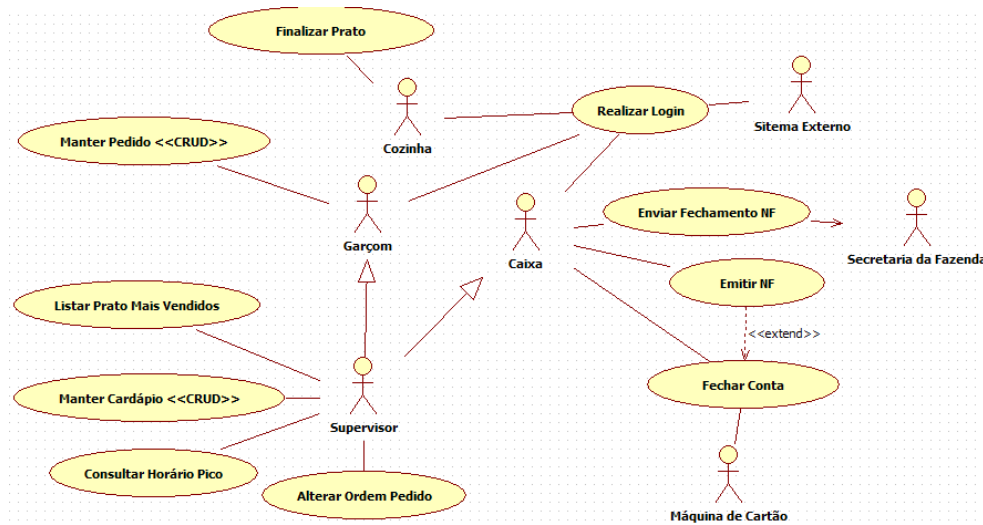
Finalizar Prato

Cozinha

Realizar Login

Sitema Externo

Manter Pedido <<CRUD>>

Garçom

Caixa

Enviar Fechamento NF

Secretaria da Fazenda

Emitir NF

Listar Prato Mais Vendidos

<<extend>>

Fechar Conta

Manter Cardápio <<CRUD>>

Supervisor

Consultar Horário Pico

Alterar Ordem Pedido

Máquina de Cartão